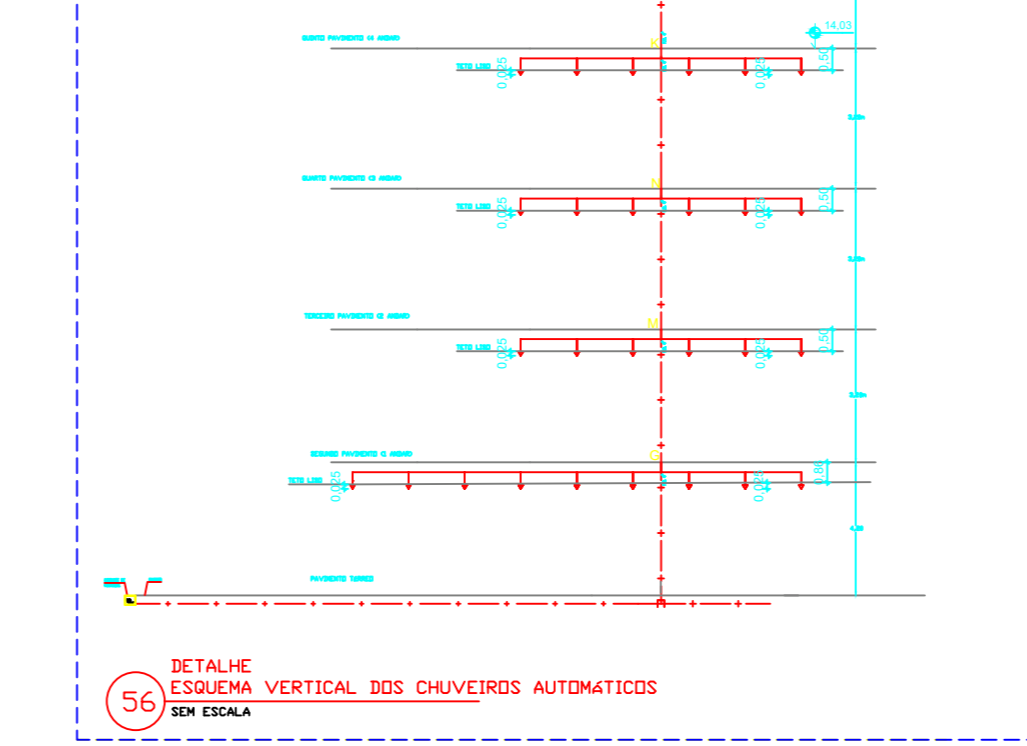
QUARTO PAVIMENTO 14 ANDAR

14,03

K

TETO LISO

0,025

0,025

0,50

3,50

QUARTO PAVIMENTO 12 ANDAR

N

TETO LISO

0,025

0,025

0,50

3,50

TERCEIRO PAVIMENTO 12 ANDAR

M

TETO LISO

0,025

0,025

0,50

3,50

SEGUNDO PAVIMENTO 12 ANDAR

G

TETO LISO

0,025

0,025

0,80

4,30

PAVIMENTO TERREO

DETALHE

ESQUEMA VERTICAL DOS CHUVEIROS AUTOMÁTICOS

56

SEM ESCALA